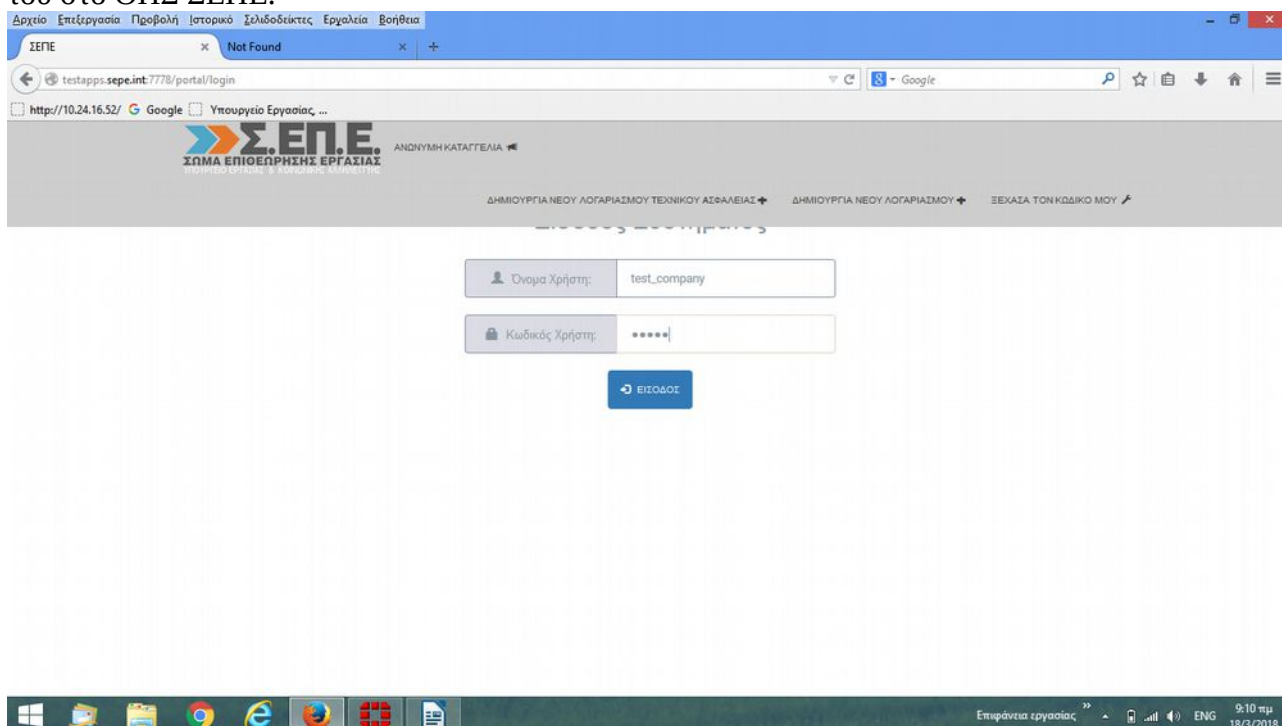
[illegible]

Αρχείο Επεξεργασία Προβολή Ιστορικό Σελιδοδείκτες Εργαλεία Βοήθεια

ΣΕΠΕ ×
Not Found ×
+

testapps.sepe.int:7778/portal/login

Google

http://10.24.16.52/ Google Υπουργείο Εργασίας, ...

Σ.ΕΠ.Ε.
ΣΩΜΑ ΕΠΙΘΕΩΡΗΣΗΣ ΕΡΓΑΣΙΑΣ
ΥΠΟΥΡΓΕΙΟ ΕΡΓΑΣΙΑΣ & ΚΟΙΝΩΝΙΚΗΣ ΑΛΛΗΛΕΓΓΥΗΣ

ΑΝΩΝΥΜΗ ΚΑΤΑΓΓΕΛΙΑ

ΔΗΜΙΟΥΡΓΙΑ ΝΕΟΥ ΛΟΓΑΡΙΑΣΜΟΥ ΤΕΧΝΙΚΟΥ ΑΣΦΑΛΕΙΑΣ
ΔΗΜΙΟΥΡΓΙΑ ΝΕΟΥ ΛΟΓΑΡΙΑΣΜΟΥ
ΞΕΧΑΣΑ ΤΟΝ ΚΩΔΙΚΟ ΜΟΥ

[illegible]

Όνομα Χρήστη: test_company

Κωδικός Χρήστη: •••••

ΕΙΣΟΔΟΣ

Επιφάνεια εργασίας ENG 9:10 πμ 18/3/2019